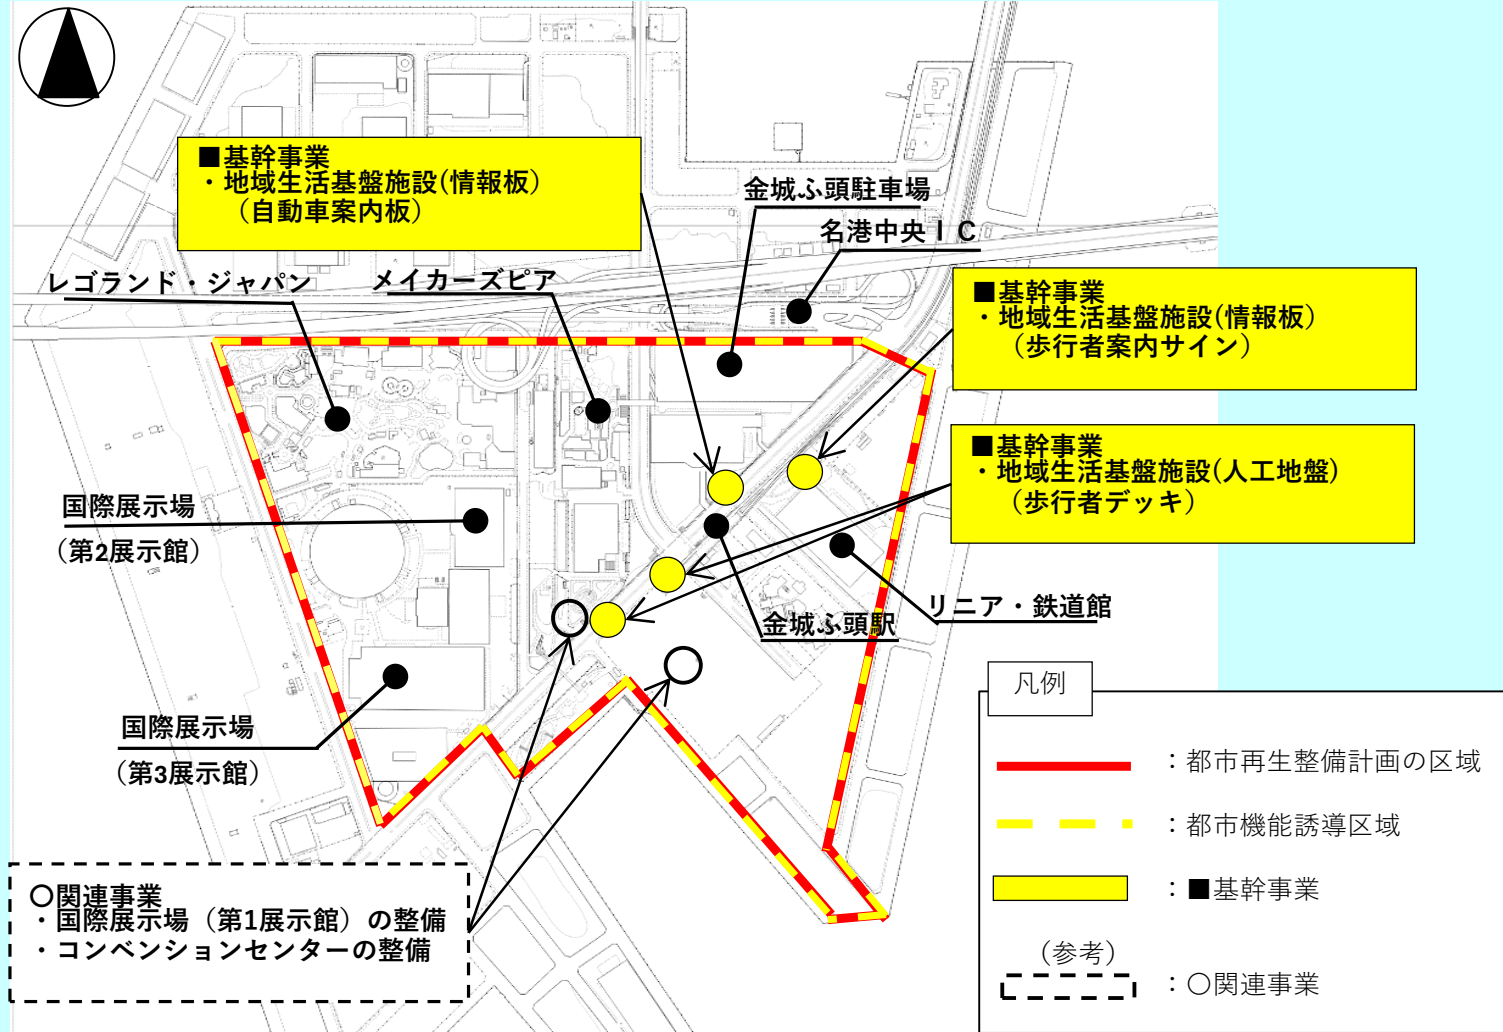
■基幹事業
・地域生活基盤施設(情報板)
（自動車案内板）

金城ふ頭駐車場

名港中央ＩＣ

レゴランド・ジャパン

メイカーズピア

■基幹事業
・地域生活基盤施設(情報板)
（歩行者案内サイン）

■基幹事業
・地域生活基盤施設(人工地盤)
（歩行者デッキ）

国際展示場
（第2展示館）

リニア・鉄道館

金城ふ頭駅

国際展示場
（第3展示館）

凡例
：都市再生整備計画の区域
：都市機能誘導区域
：■基幹事業
（参考）
：○関連事業

○関連事業
・国際展示場（第1展示館）の整備
・コンベンションセンターの整備